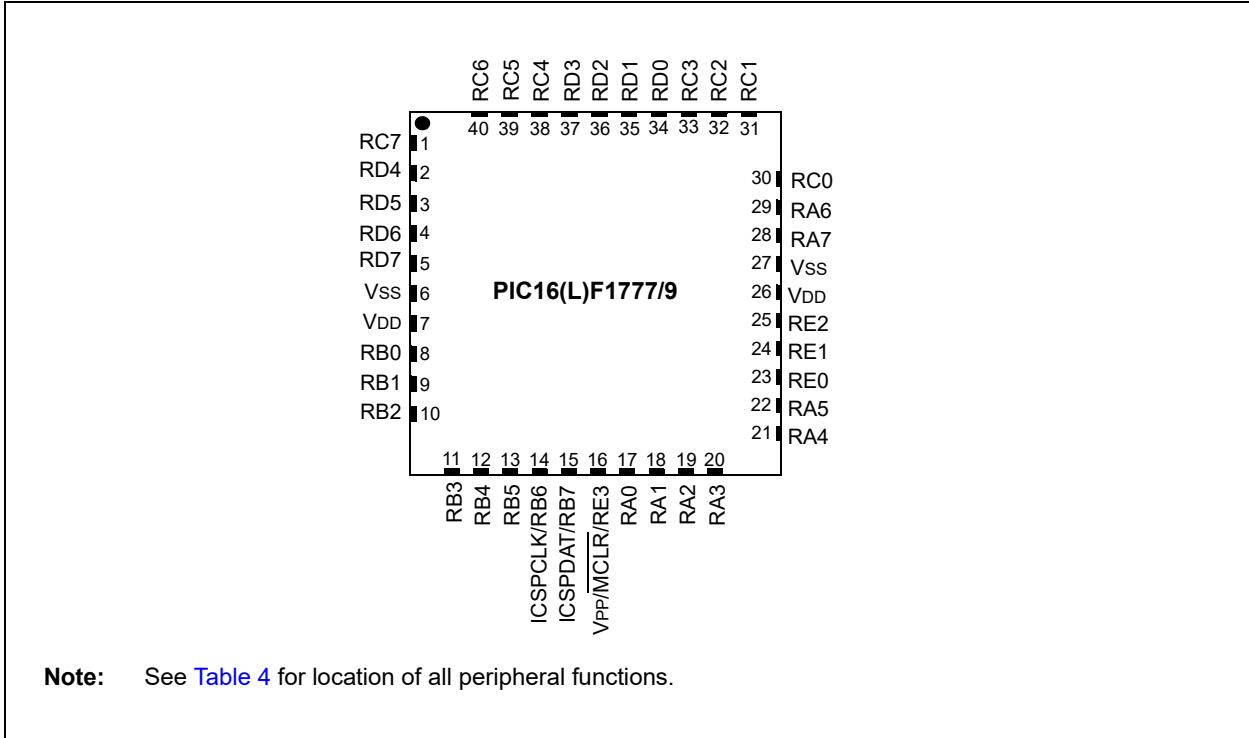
RC6 RC5 RC4 RD3 RD2 RD1 RD0 RC3 RC2 RC1

40 39 38 37 36 35 34 33 32 31

RC7 1
RD4 2
RD5 3
RD6 4
RD7 5
VSS 6
VDD 7
RB0 8
RB1 9
RB2 10

PIC16(L)F1777/9

30 RC0
29 RA6
28 RA7
27 VSS
26 VDD
25 RE2
24 RE1
23 RE0
22 RA5
21 RA4

11 12 13 14 15 16 17 18 19 20

RB3 RB4 RB5 ICSPCLK/RB6 ICSPDAT/RB7 VPP/$\overline{MCLR}$/RE3 RA0 RA1 RA2 RA3

Note: See Table 4 for location of all peripheral functions.